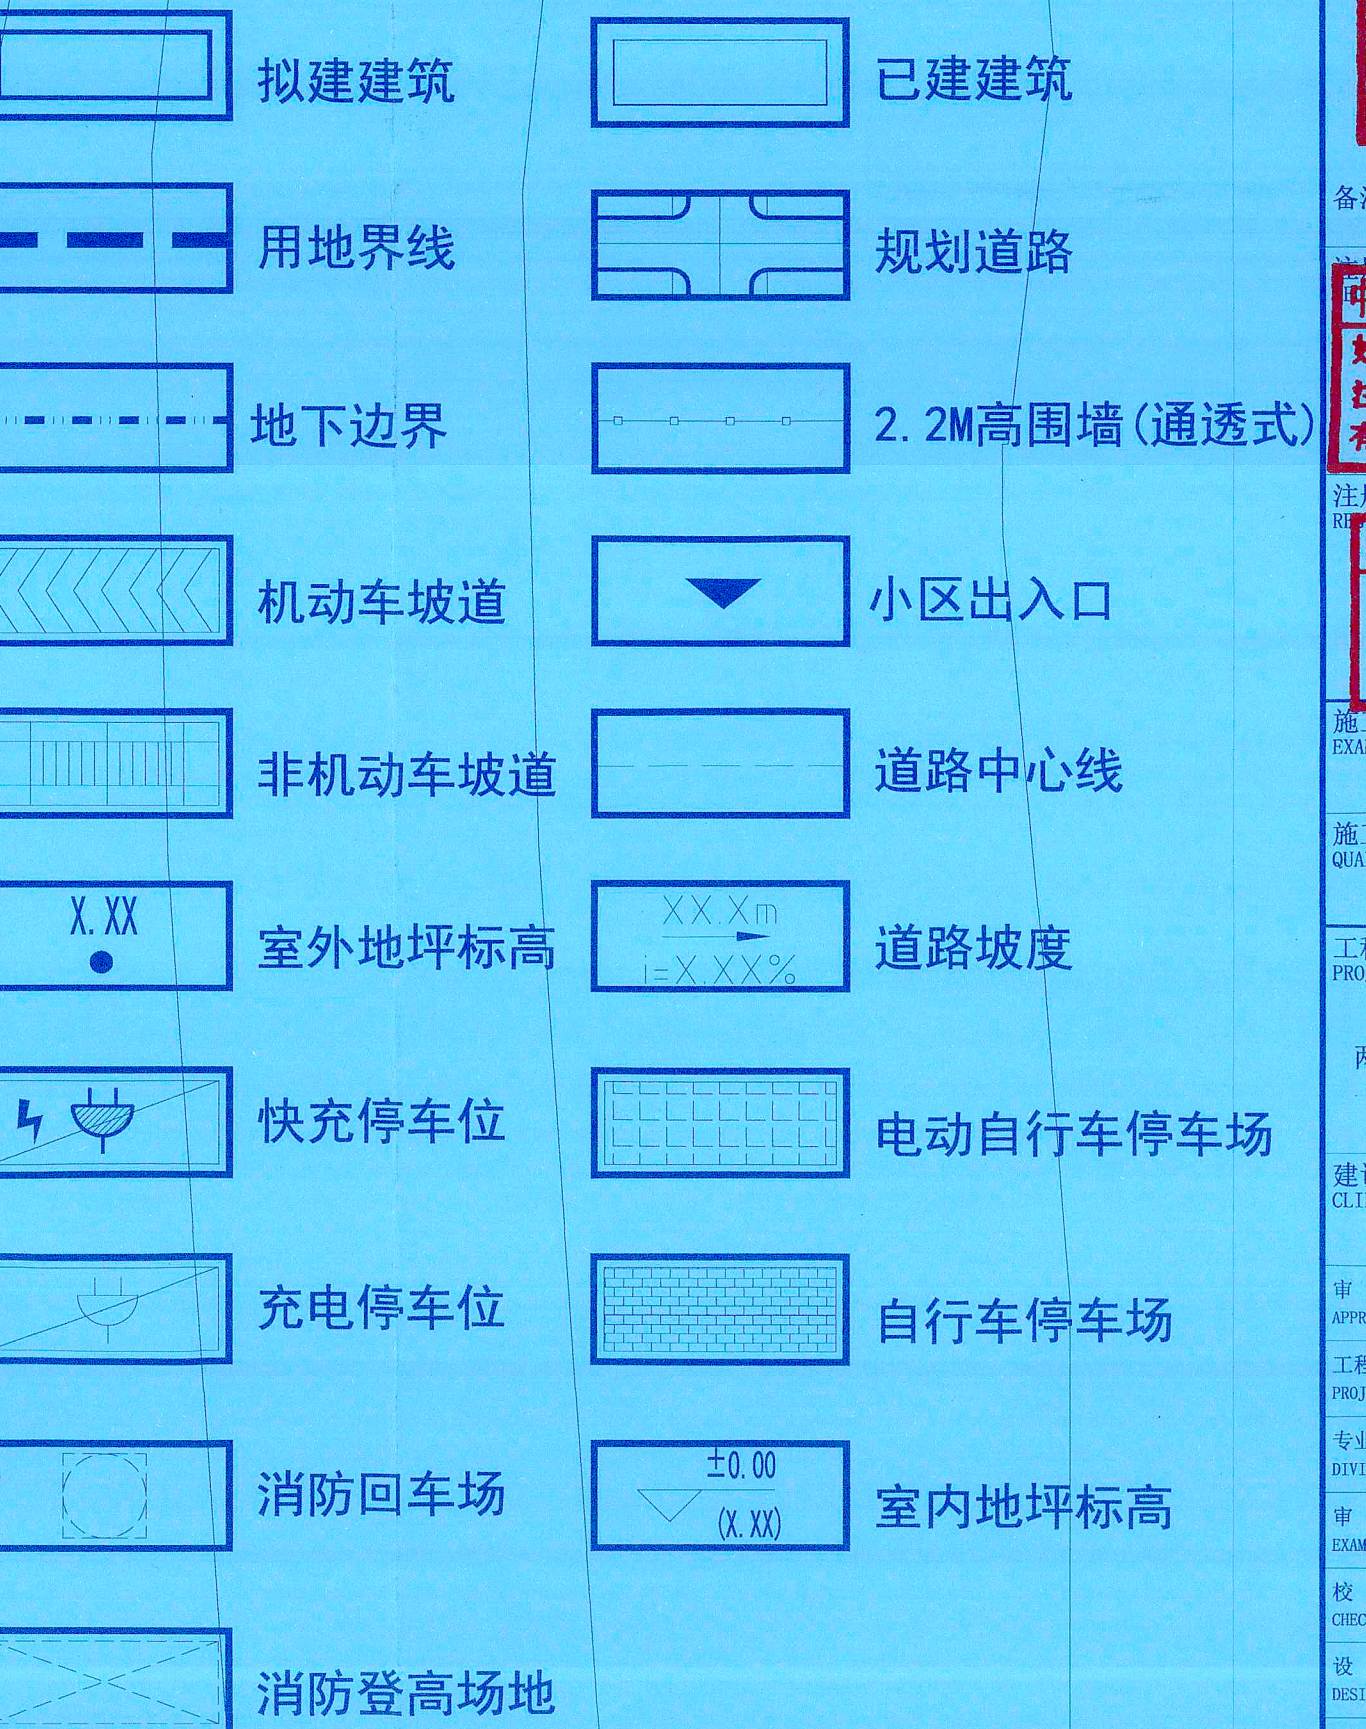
拟建建筑

已建建筑

用地界线

规划道路

地下边界

2.2M高围墙(通透式)

机动车坡道

小区出入口

非机动车坡道

道路中心线

X.XX

室外地坪标高

XX.Xm

i=X.XX%

道路坡度

快充停车位

电动自行车停车场

充电停车位

自行车停车场

消防回车场

±0.00

(X.XX)

室内地坪标高

消防登高场地

备

注

施
EXA

施
QUA

工
PRO

建
CLI

审
APPR

工程
PROJ

专
DIVI

审
EXAM

校
CHEC

设
DESI